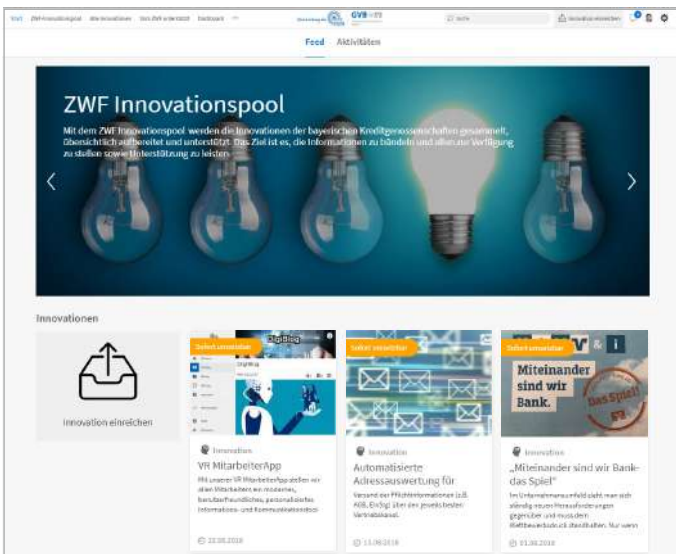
Start ZWF-Innovationspool Alle Innovationen Vom ZWF unterstützt Dashboard GVB Suche Innovation einreichen

Feed Aktivitäten

ZWF Innovationspool

Mit dem ZWF Innovationspool werden die Innovationen der bayerischen Kreditgenossenschaften gesammelt, übersichtlich aufbereitet und unterstützt. Das Ziel ist es, die Informationen zu bündeln und allen zur Verfügung zu stellen sowie Unterstützung zu leisten.

Innovationen

Innovation einreichen

Sofort umsetzbar

Innovation

VR MitarbeiterApp

Mit unserer VR MitarbeiterApp stellen wir allen Mitarbeitern ein modernes, benutzerfreundliches, personalisiertes Informations- und Kommunikationstool

22.08.2018

Sofort umsetzbar

Innovation

Automatisierte Adressauswertung für

Versand der Pflichtinformationen (z.B. AGB, Entgelt) über den jeweils besten Vertriebskanal.

13.08.2018

Sofort umsetzbar

Miteinander sind wir Bank.

Das Spiel

Innovation

„Miteinander sind wir Bank-das Spiel"

Im Unternehmensumfeld sieht man sich ständig neuen Herausforderungen gegenüber und muss dem Wettbewerbsdruck standhalten. Nur wenn

13.08.2018